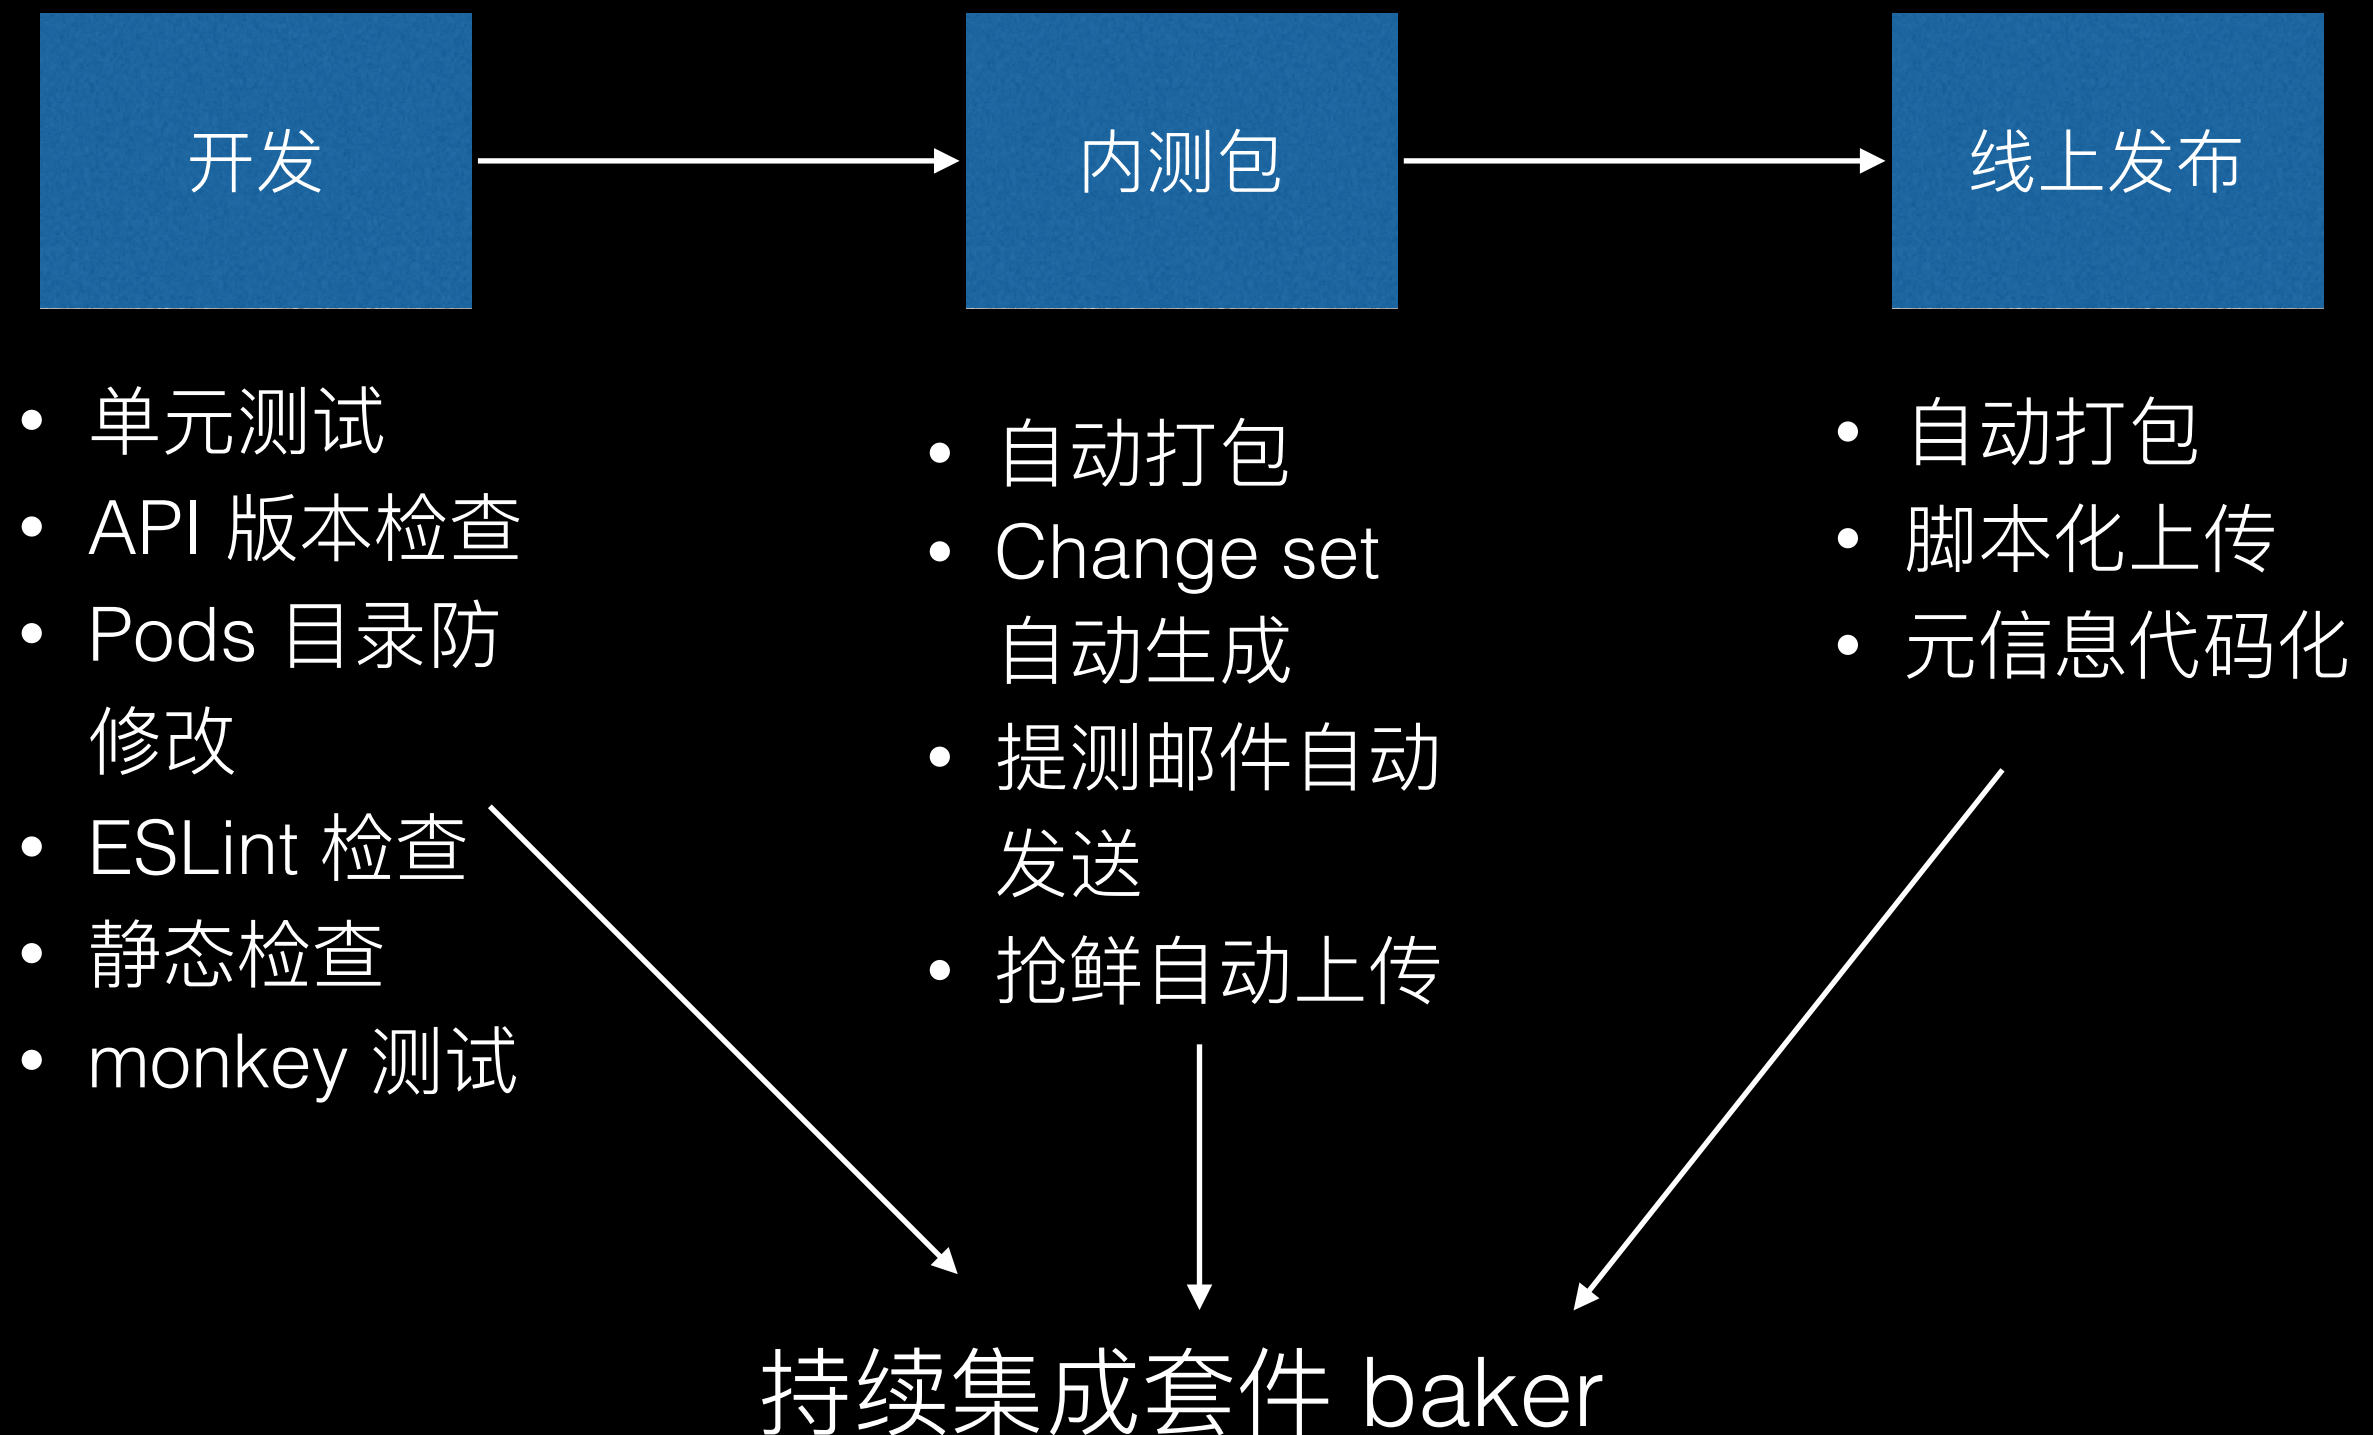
开发

内测包

线上发布

• 单元测试
• API 版本检查
• Pods 目录防修改
• ESLint 检查
• 静态检查
• monkey 测试

• 自动打包
• Change set 自动生成
• 提测邮件自动发送
• 抢鲜自动上传

• 自动打包
• 脚本化上传
• 元信息代码化

持续集成套件 baker